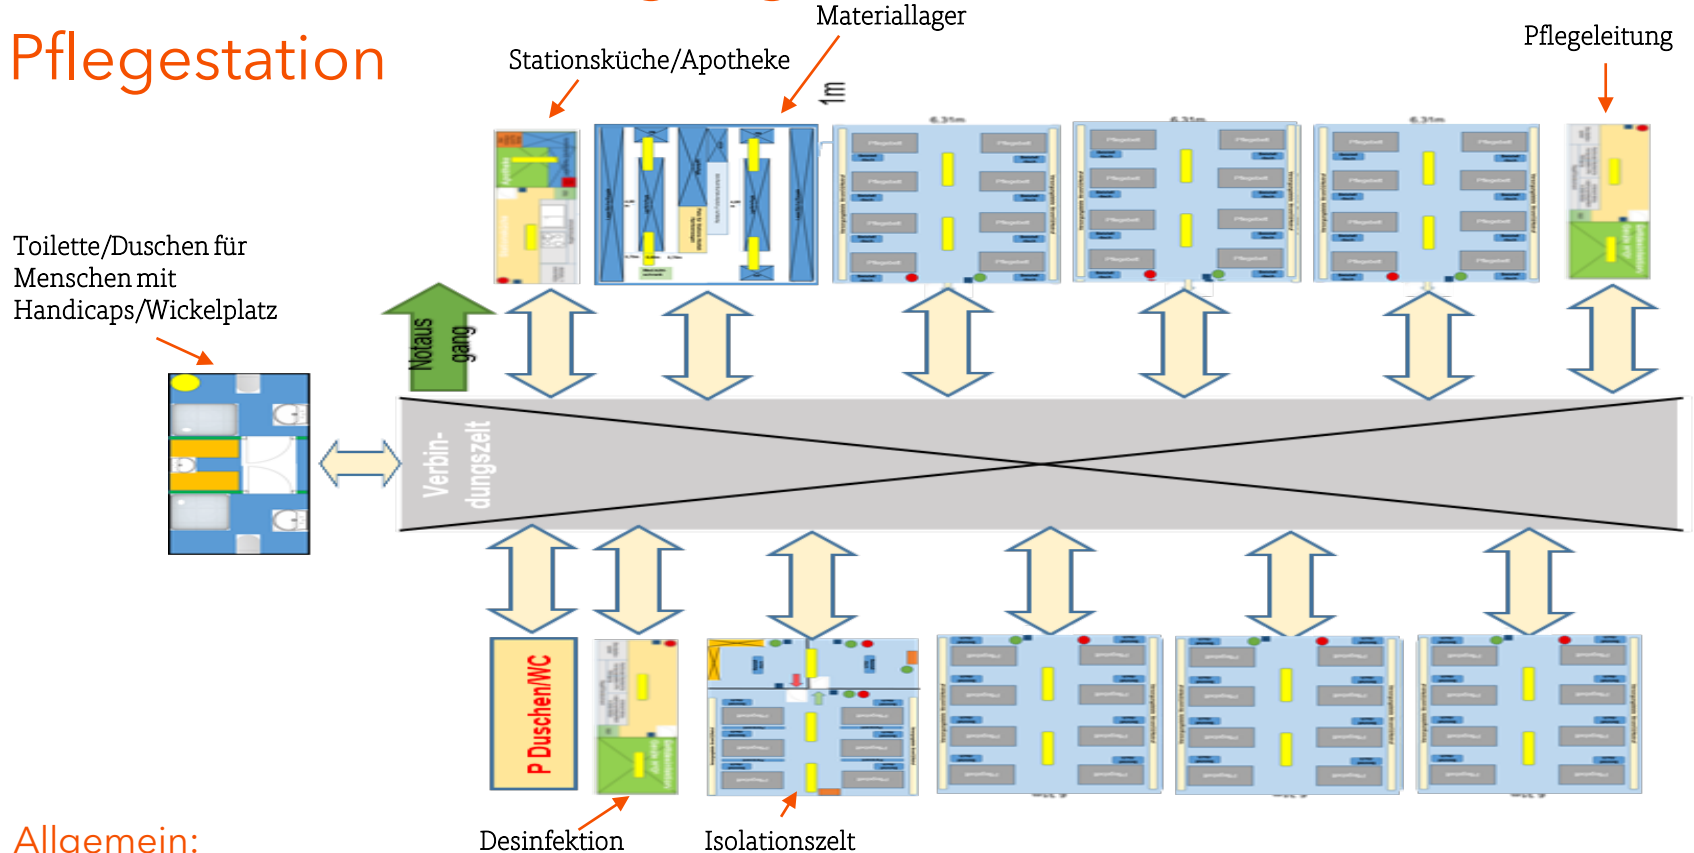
Pflegestation

Materiallager

Stationsküche/Apotheke

1m

Pflegeleitung

Toilette/Duschen für Menschen mit Handicaps/Wickelplatz

Notaus gang

Verbin-dungszelt

P Duschen/WC

Desinfektion

Isolationszelt

Allgemein: